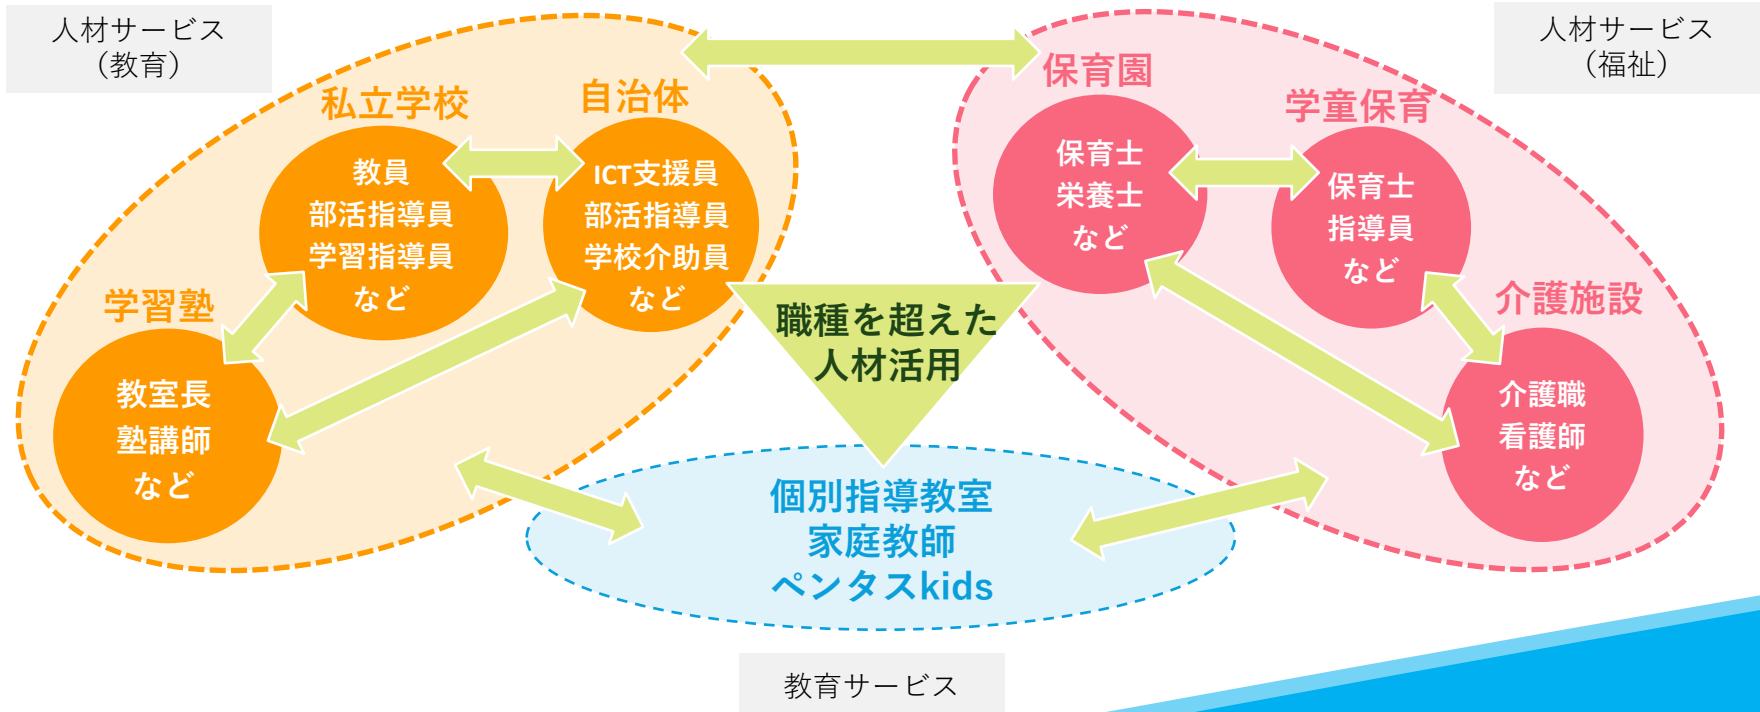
人材サービス
（教育）

人材サービス
（福祉）

私立学校

教員
部活指導員
学習指導員
など

自治体

ICT支援員
部活指導員
学校介助員
など

学習塾

教室長
塾講師
など

保育園

保育士
栄養士
など

学童保育

保育士
指導員
など

介護施設

介護職
看護師
など

職種を超えた
人材活用

個別指導教室
家庭教師
ペンタスkids

教育サービス